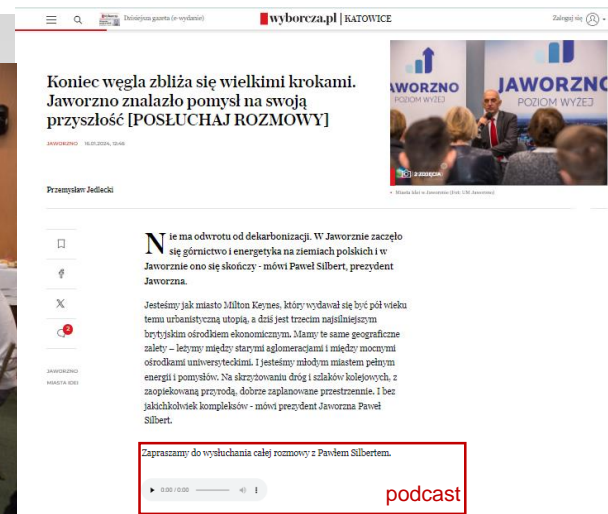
Dzisiejsza gazeta (e-wydanie)

wyborcza.pl | KATOWICE

Zaloguj się

Koniec węgla zbliża się wielkimi krokami. Jaworzno znalazło pomysł na swoją przyszłość [POSŁUCHAJ ROZMOWY]

JAWORZNO 16.01.2024, 13:46

JAWORZNO POZIOM WYŻEJ

JAWORZNO POZIOM WYŻEJ

2 ZDJĘCIA

Miasto Idei w Jaworznie (Fot. UM Jaworzno)

Przemysław Jedlecki

Nie ma odwrotu od dekarbonizacji. W Jaworznie zaczęło się górnictwo i energetyka na ziemiach polskich i w Jaworznie ono się skończy - mówi Paweł Silbert, prezydent Jaworzna.

Jesteśmy jak miasto Milton Keynes, który wydawał się być pół wieku temu urbanistyczną utopią, a dziś jest trzecim najsilniejszym brytyjskim ośrodkiem ekonomicznym. Mamy te same geograficzne zalety – leżymy między starymi aglomeracjami i między mocnymi ośrodkami uniwersyteckimi. I jesteśmy młodym miastem pełnym energii i pomysłów. Na skrzyżowaniu dróg i szlaków kolejowych, z zaopiekowaną przyrodą, dobrze zaplanowane przestrzennie. I bez jakichkolwiek kompleksów - mówi prezydent Jaworzna Paweł Silbert.

2

JAWORZNO MIASTA IDEI

Zapraszamy do wysłuchania całej rozmowy z Pawłem Silbertem.

0:00 / 0:00

podcast